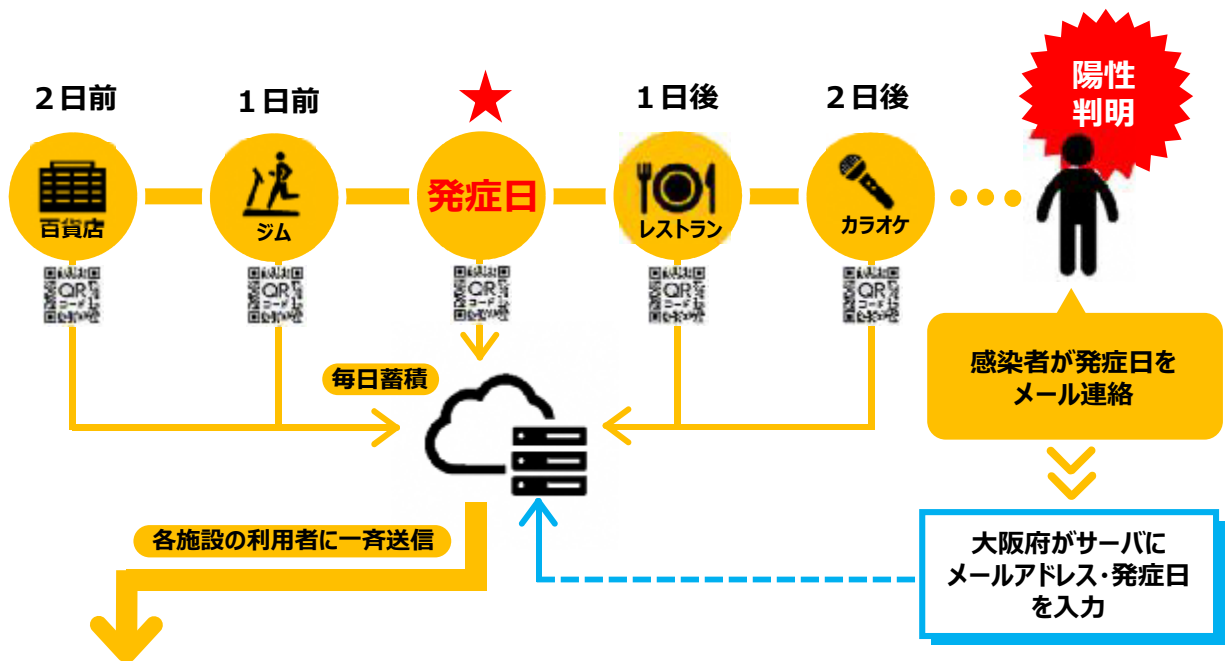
２日前

１日前

１日後

２日後

陽性
判明

百貨店

ジム

発症日

レストラン

カラオケ

QR
コード

QR
コード

QR
コード

QR
コード

QR
コード

感染者が発症日を
メール連絡

毎日蓄積

各施設の利用者に一斉送信

大阪府がサーバに
メールアドレス・発症日
を入力